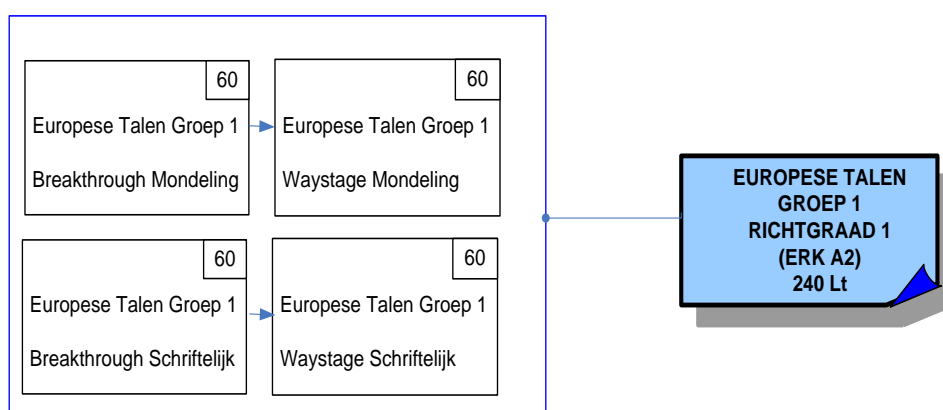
60

Europese Talen Groep 1

Breakthrough Mondeling

60

Europese Talen Groep 1

Waystage Mondeling

60

Europese Talen Groep 1

Breakthrough Schriftelijk

60

Europese Talen Groep 1

Waystage Schriftelijk

EUROPESE TALEN GROEP 1 RICHTGRAAD 1 (ERK A2) 240 Lt